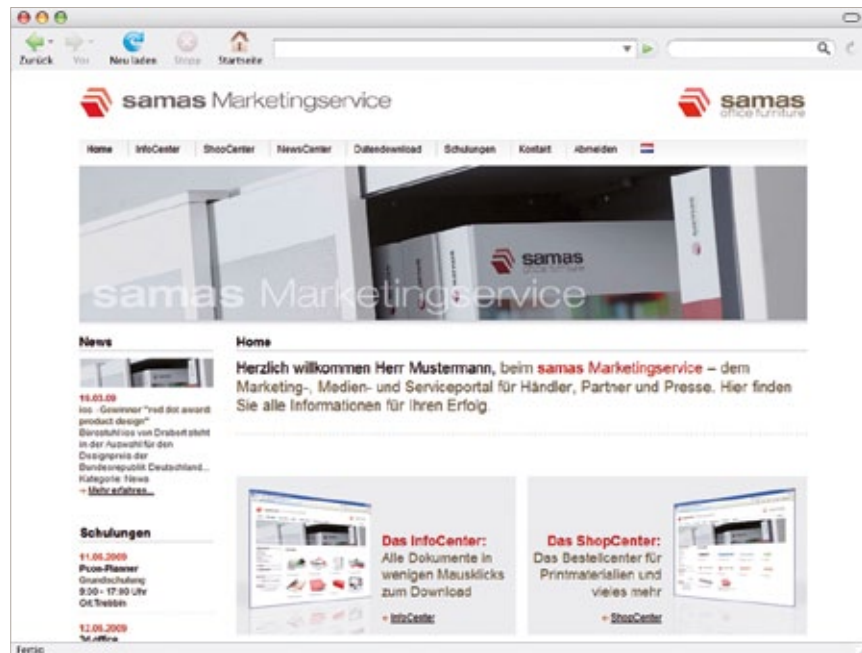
Zurück Vor Neu laden Stopp Startseite

samas Marketingservice

samas office furniture

Home InfoCenter ShopCenter NewsCenter Datendownload Schulungen Kontakt Abmelden

samas office furniture

samas Marketingservice

News

19.03.09
ios - Gewinner "red dot award: product design"
Bürostuhl ios von Drabert steht in der Auswahl für den Designpreis der Bundesrepublik Deutschland...
Kategorie: News
→ Mehr erfahren...

Schulungen

11.06.2009
Pcon-Planner
Grundschulung
9:00 - 17:00 Uhr
Ort:Trebbin

12.06.2009
3d-office

Home

Herzlich willkommen Herr Mustermann, beim samas Marketingservice – dem Marketing-, Medien- und Serviceportal für Händler, Partner und Presse. Hier finden Sie alle Informationen für Ihren Erfolg.

Das InfoCenter:
Alle Dokumente in wenigen Mausklicks zum Download

→ InfoCenter

Das ShopCenter:
Das Bestellcenter für Printmaterialien und vieles mehr

→ ShopCenter

Fertig